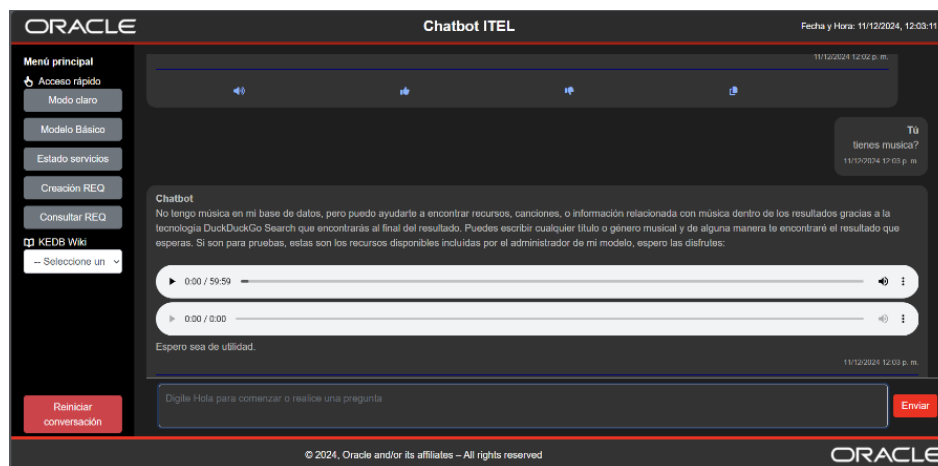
ORACLE

Chatbot ITEL

Fecha y Hora: 11/12/2024, 12:03:11

Menú principal

Acceso rápido

Modo claro

Modelo Básico

Estado servicios

Creación REQ

Consultar REQ

KEDB Wiki

-- Seleccione un

Reiniciar conversación

11/12/2024 12:02 p. m.

Tú
tienes musica?
11/12/2024 12:03 p. m.

Chatbot
No tengo música en mi base de datos, pero puedo ayudarte a encontrar recursos, canciones, o información relacionada con música dentro de los resultados gracias a la tecnología DuckDuckGo Search que encontrarás al final del resultado. Puedes escribir cualquier titulo o género musical y de alguna manera te encontraré el resultado que esperas. Si son para pruebas, estas son los recursos disponibles incluídas por el administrador de mi modelo, espero las disfrutes:

0:00 / 59:59

0:00 / 0:00

Espero sea de utilidad.

11/12/2024 12:03 p. m.

Digite Hola para comenzar o realice una pregunta

Enviar

© 2024, Oracle and/or its affiliates – All rights reserved

ORACLE